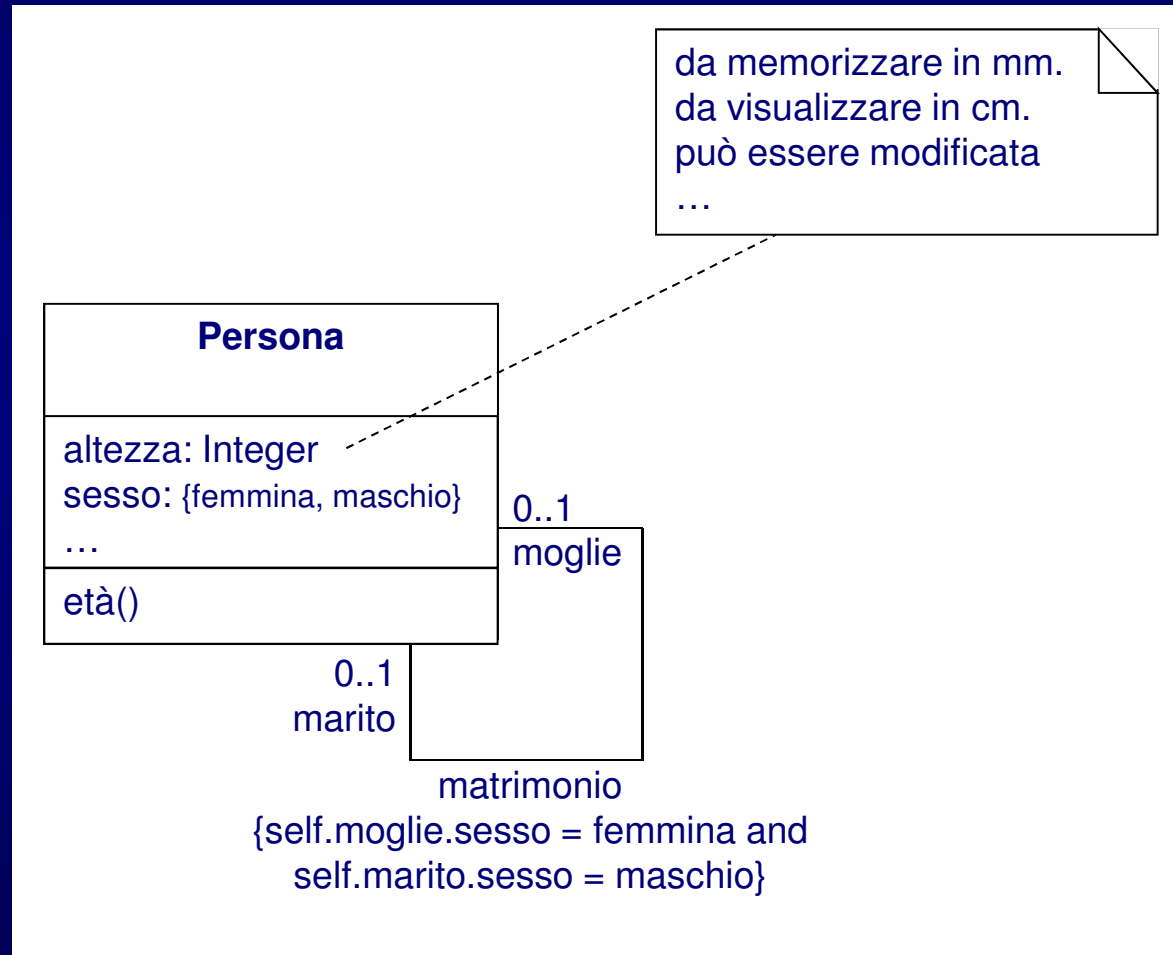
da memorizzare in mm.
da visualizzare in cm.
può essere modificata
…

Persona

altezza: Integer
sesso: {femmina, maschio}
…

età()

0..1
moglie

0..1
marito

matrimonio
{self.moglie.sesso = femmina and self.marito.sesso = maschio}